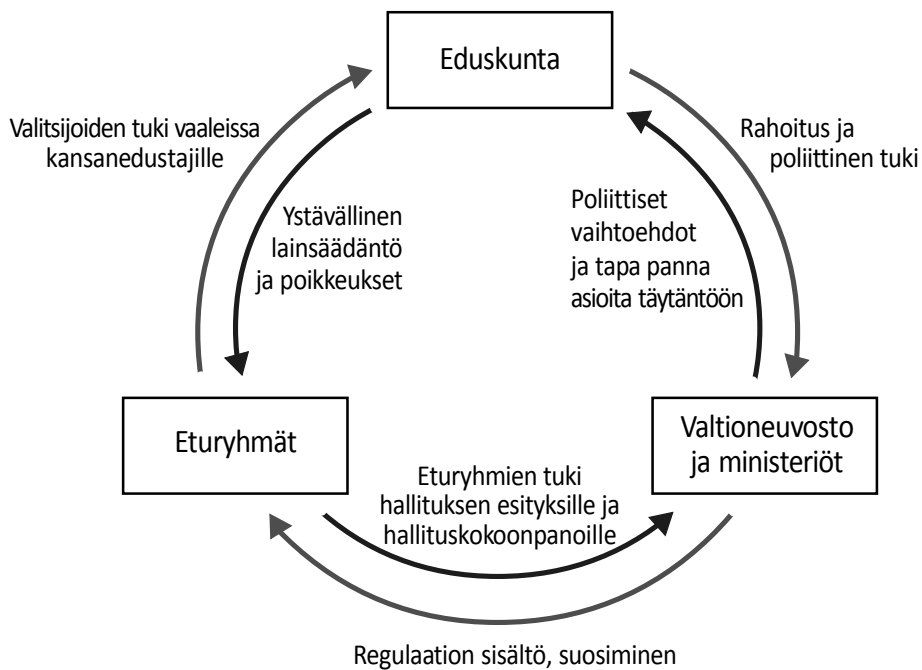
Eduskunta

Valitsijoiden tuki vaaleissa kansanedustajille

Rahoitus ja poliittinen tuki

Ystävällinen lainsäädäntö ja poikkeukset

Poliittiset vaihtoehdot ja tapa panna asioita täytäntöön

Eturyhmät

Valtioneuvosto ja ministeriöt

Eturyhmien tuki hallituksen esityksille ja hallituskokoonpanoille

Regulaation sisältö, suosiminen